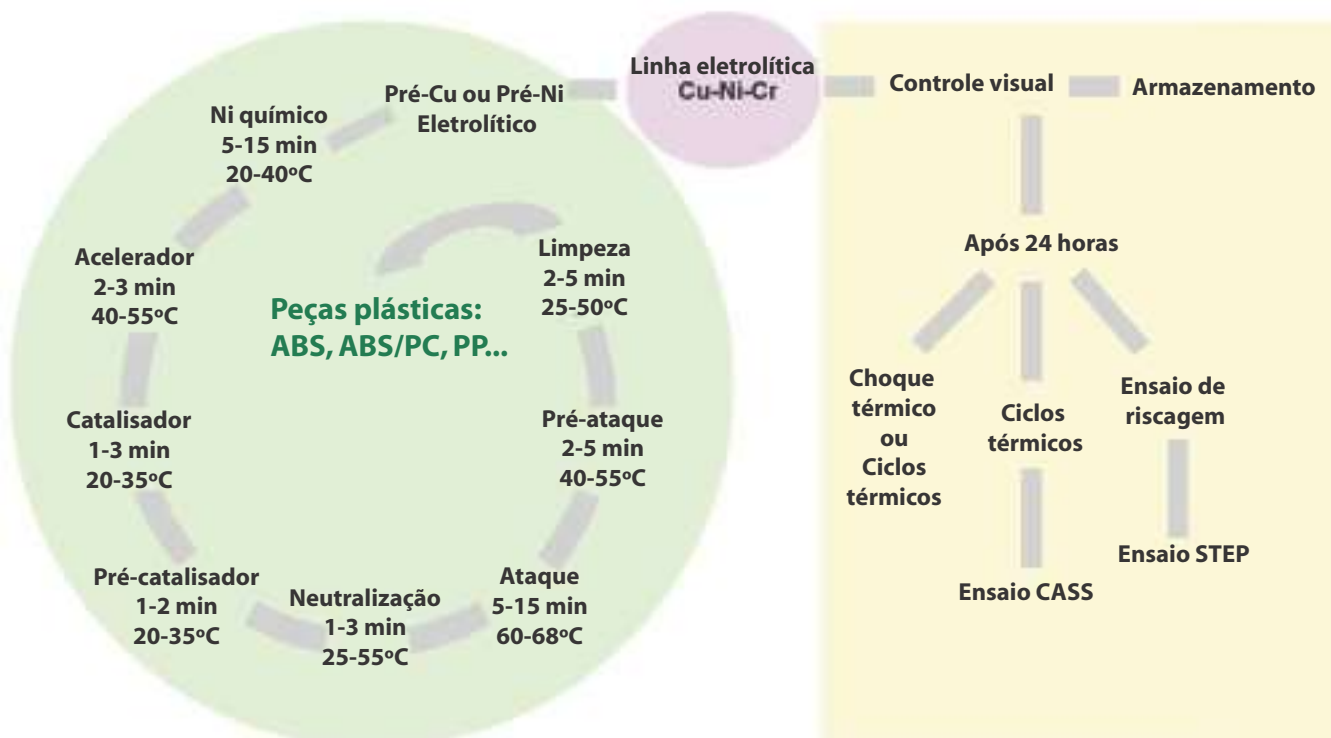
Pré-Cu ou Pré-Ni Eletrolítico

Linha eletrolítica Cu-Ni-Cr

Controle visual

Armazenamento

Ni químico 5-15 min 20-40ºC

Acelerador 2-3 min 40-55ºC

Peças plásticas: ABS, ABS/PC, PP...

Limpeza 2-5 min 25-50ºC

Catalisador 1-3 min 20-35ºC

Pré-ataque 2-5 min 40-55ºC

Pré-catalisador 1-2 min 20-35ºC

Neutralização 1-3 min 25-55ºC

Ataque 5-15 min 60-68ºC

Após 24 horas

Choque térmico ou Ciclos térmicos

Ciclos térmicos

Ensaio de riscagem

Ensaio CASS

Ensaio STEP